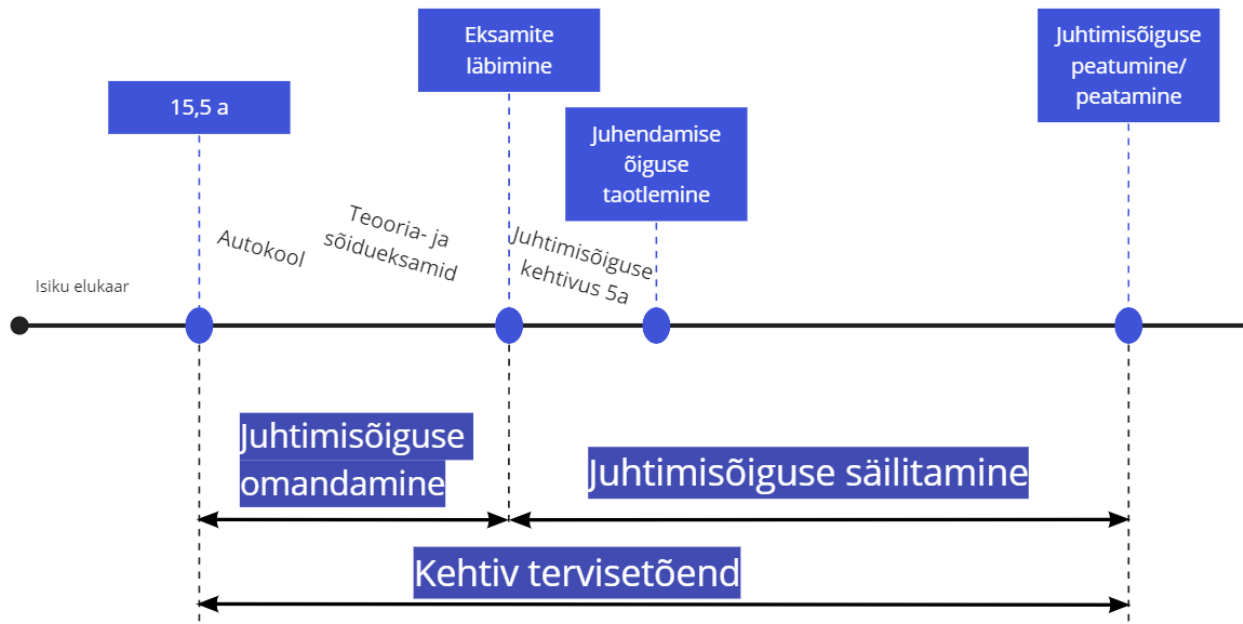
Eksamite läbimine

Juhtimisõiguse peatumine/ peatamine

15,5 a

Juhendamise õiguse taotlemine

Autokool

Teooria- ja sõidueksamid

Juhtimisõiguse kehtivus 5a

Isiku elukaar

Juhtimisõiguse omandamine

Juhtimisõiguse säilitamine

Kehtiv tervisetõend